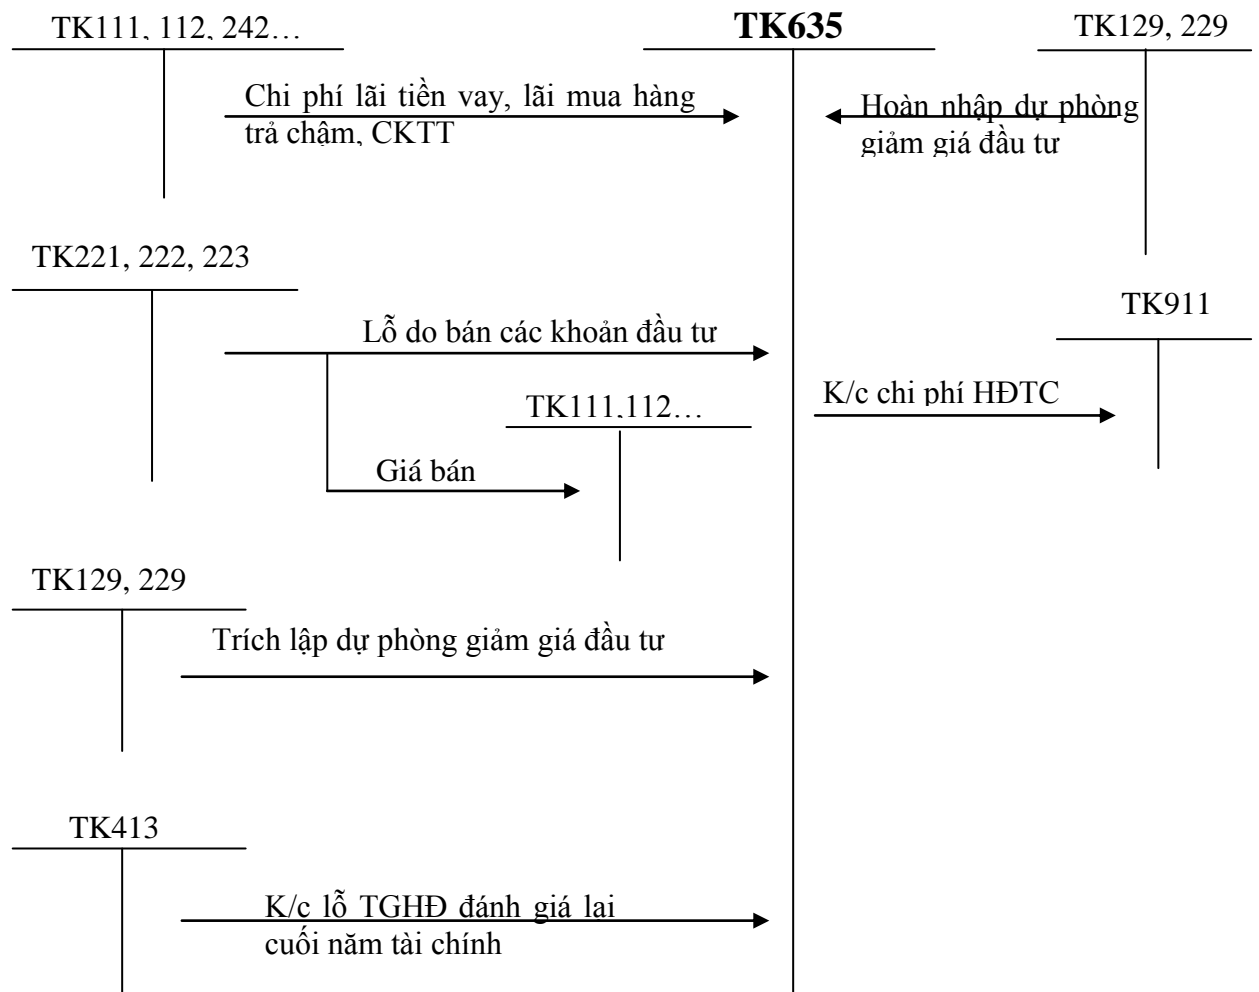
TK111, 112, 242…

TK635

TK129, 229

Chi phí lãi tiền vay, lãi mua hàng trả chậm, CKTT

Hoàn nhập dự phòng giảm giá đầu tư

TK221, 222, 223

TK911

Lỗ do bán các khoản đầu tư

K/c chi phí HĐTC

TK111,112…

Giá bán

TK129, 229

Trích lập dự phòng giảm giá đầu tư

TK413

K/c lỗ TGHĐ đánh giá lại cuối năm tài chính